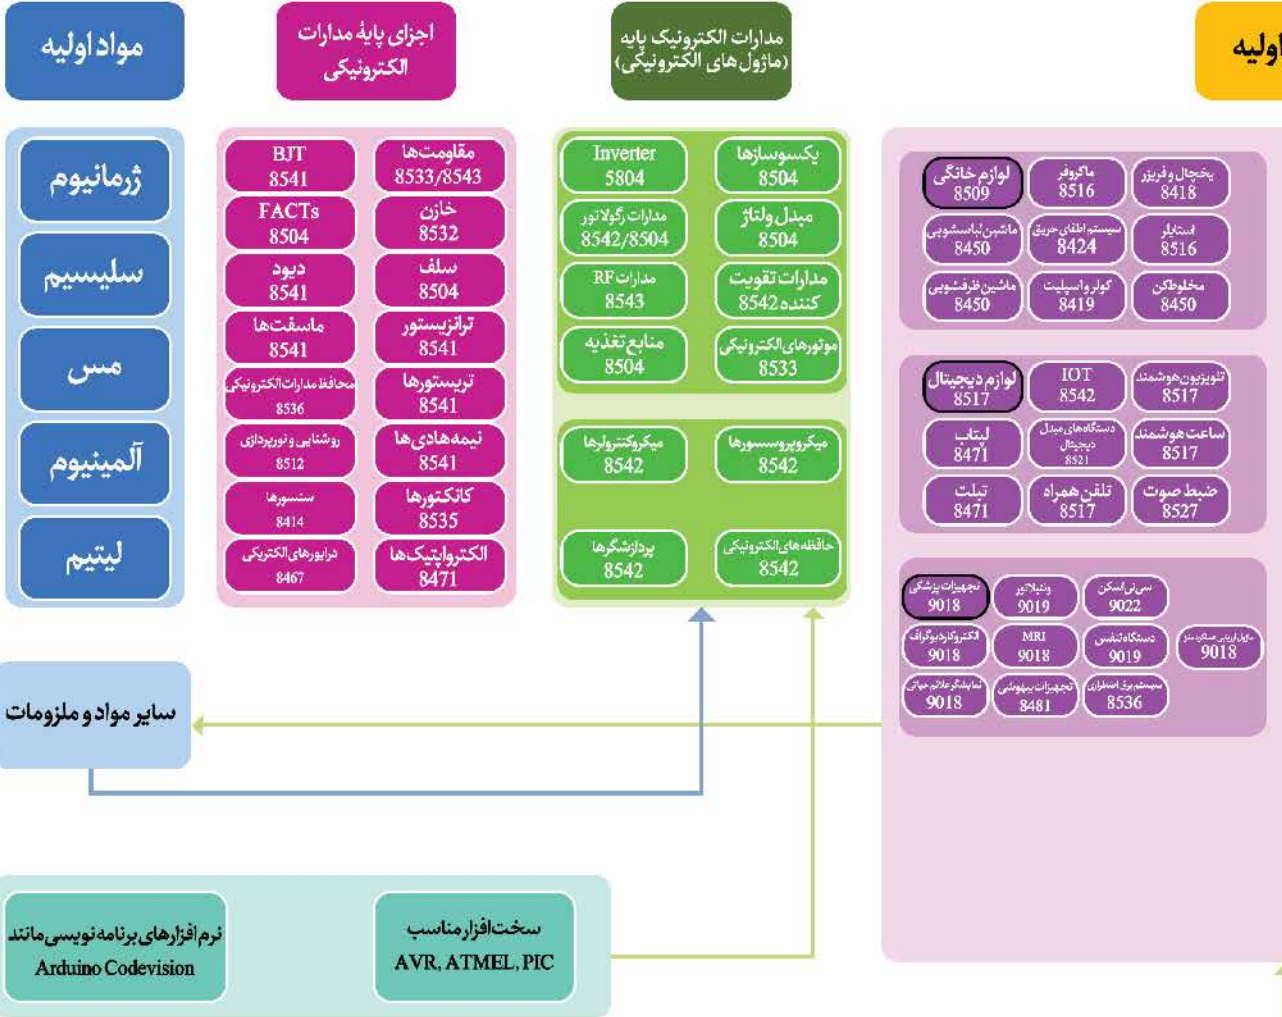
مواد اولیه

اجزای پایهٔ مدارات الکترونیکی

مدارات الکترونیک پایه (ماژول های الکترونیکی)

اولیه

ژرمانیوم

سلیسیم

مس

آلمینیوم

لیتیم

مقاومت‌ها 8533/8543

BJT 8541

خازن 8532

FACTs 8504

سلف 8504

دیود 8541

ترانزیستور 8541

ماسفت‌ها 8541

تریستورها 8541

محافظ مدارات الکترونیکی 8536

نیمه هادی ها 8541

روشنایی و نورپردازی 8512

کانکتورها 8535

سنسورها 8414

الکترواپتیک ها 8471

درایورهای الکتریکی 8467

یکسوسازها 8504

Inverter 5804

مبدل ولتاژ 8504

مدارات رگولاتور 8542/8504

مدارات تقویت کننده 8542

RF مدارات 8543

موتورهای الکترونیکی 8533

منابع تغذیه 8504

میکروپروسسورها 8542

میکروکنترلرها 8542

حافظه های الکترونیکی 8542

پردازشگرها 8542

یخچال و فریزر 8418

ماکروفر 8516

لوازم خانگی 8509

استایلر 8516

سیستم اطفای حریق 8424

ماشین لباسشویی 8450

مخلوطکن 8450

کولر واسپلیت 8419

ماشین ظرفشویی 8450

تلویزیون هوشمند 8517

IOT 8542

لوازم دیجیتال 8517

ساعت هوشمند 8517

دستگاه های مبدل دیجیتال 8521

لپتاب 8471

ضبط صوت 8527

تلفن همراه 8517

تبلت 8471

سی تی اسکن 9022

ونتیلاتور 9019

تجهیزات پزشکی 9018

سایل ارزیابی عملکرد 9018

دستگاه تنفس 9019

MRI 9018

الکتروکاردیوگراف 9018

سیستم برق اضطراری 8536

تجهیزات بیهوشی 8481

نمایشگر علائم حیاتی 9018

سایر مواد و ملزومات

نرم افزارهای برنامه نویسی مانند Arduino Codevision

سخت افزار مناسب AVR, ATMEL, PIC